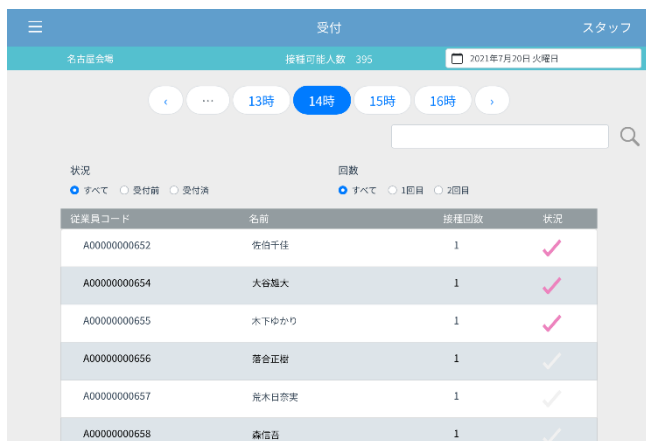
受付

スタッフ

名古屋会場

接種可能人数 395

2021年7月20日 火曜日

‹ … 13時 14時 15時 16時 ›

状況
すべて 受付前 受付済

回数
すべて 1回目 2回目

| 従業員コード | 名前 | 接種回数 | 状況 |
|---|---|---|---|
| A00000000652 | 佐伯千佳 | 1 | ✓ |
| A00000000654 | 大谷旭大 | 1 | ✓ |
| A00000000655 | 木下ゆかり | 1 | ✓ |
| A00000000656 | 落合正樹 | 1 | ✓ |
| A00000000657 | 荒木日奈実 | 1 | ✓ |
| A00000000658 | 森信吾 | 1 | |